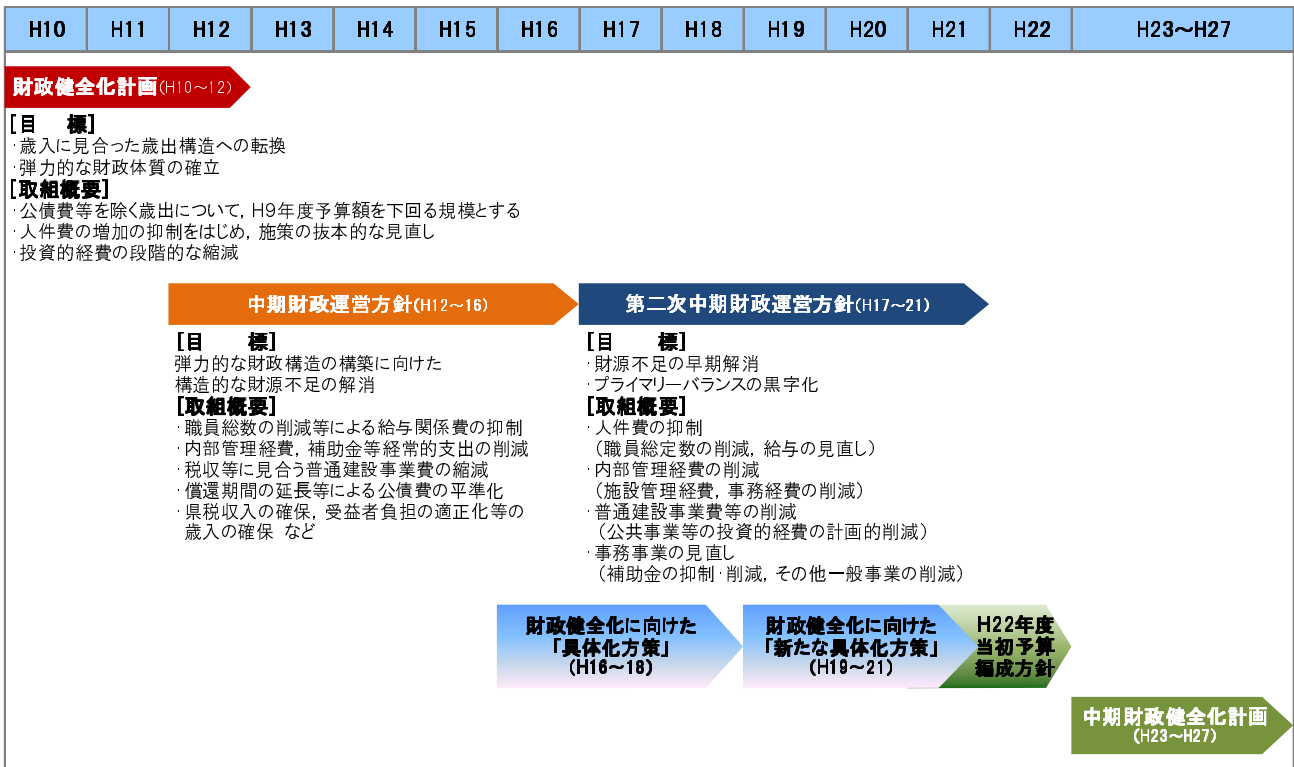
| H10 | H11 | H12 | H13 | H14 | H15 | H16 | H17 | H18 | H19 | H20 | H21 | H22 | H23～H27 |
|---|---|---|---|---|---|---|---|---|---|---|---|---|---|

財政健全化計画(H10～12)

[目　標]
·歳入に見合った歳出構造への転換
·弾力的な財政体質の確立
[取組概要]
·公債費等を除く歳出について，H9年度予算額を下回る規模とする
·人件費の増加の抑制をはじめ，施策の抜本的な見直し
·投資的経費の段階的な縮減

中期財政運営方針(H12～16)

[目　標]
弾力的な財政構造の構築に向けた構造的な財源不足の解消
[取組概要]
·職員総数の削減等による給与関係費の抑制
·内部管理経費，補助金等経常的支出の削減
·税収等に見合う普通建設事業費の縮減
·償還期間の延長等による公債費の平準化
·県税収入の確保，受益者負担の適正化等の歳入の確保　など

第二次中期財政運営方針(H17～21)

[目　標]
·財源不足の早期解消
·プライマリーバランスの黒字化
[取組概要]
·人件費の抑制
（職員総定数の削減，給与の見直し）
·内部管理経費の削減
（施設管理経費，事務経費の削減）
·普通建設事業費等の削減
（公共事業等の投資的経費の計画的削減）
·事務事業の見直し
（補助金の抑制·削減，その他一般事業の削減）

財政健全化に向けた「具体化方策」(H16～18)

財政健全化に向けた「新たな具体化方策」(H19～21)

H22年度当初予算編成方針

中期財政健全化計画(H23～H27)